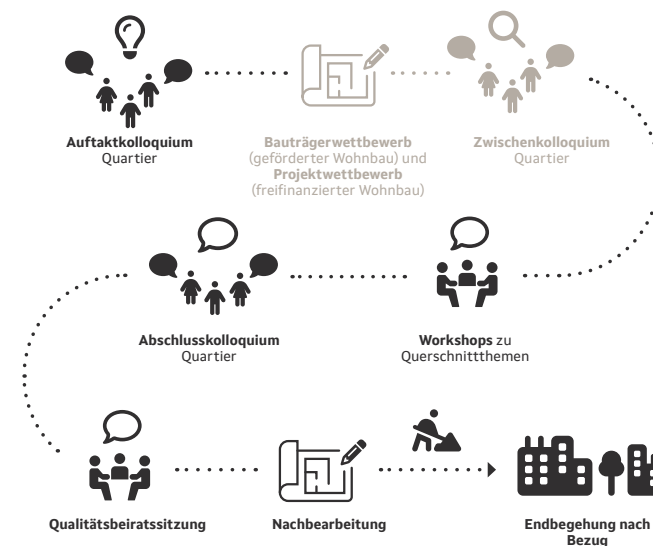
**Auftaktkolloquium**
Quartier

**Bauträgerwettbewerb**
(geförderter Wohnbau) und
**Projektwettbewerb**
(freifinanzierter Wohnbau)

**Zwischenkolloquium**
Quartier

**Abschlusskolloquium**
Quartier

**Workshops** zu
Querschnittthemen

**Qualitätsbeiratssitzung**

**Nachbearbeitung**

**Endbegehung nach Bezug**